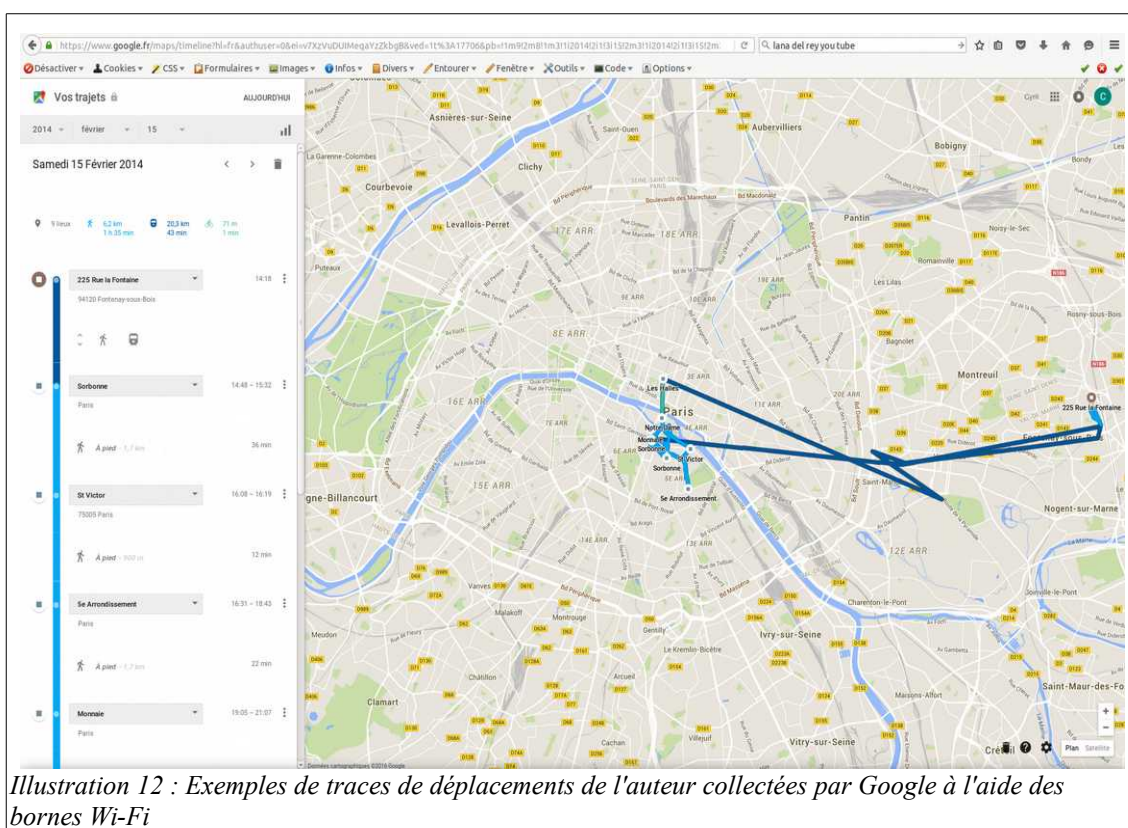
https://www.google.fr/maps/timeline?hl=fr&authuser=0&ei=v7XzVuDUIMegaYzZkbgB&ved=1t%3A17706&pb=!1m9!2m8!1m3!1i2014!2i1!3i15!2m3!1i2014!2i1!3i15!2m

lana del rey you tube

Désactiver Cookies CSS Formulaires Images Infos Divers Entourer Fenêtre Outils Code Options

Vos trajets

AUJOURD'HUI

2014 février 15

Samedi 15 Février 2014

9 lieux 6,2 km 1 h 35 min 20,3 km 43 min 71 m 1 min

225 Rue la Fontaine 14:18
94120 Fontenay-sous-Bois

Sorbonne 14:48 – 15:32
Paris

À pied 1,7 km 36 min

St Victor 16:08 – 16:19
75005 Paris

À pied 900 m 12 min

5e Arrondissement 16:31 – 18:43
Paris

À pied 1,7 km 22 min

Monnaie 19:05 – 21:07
Paris

Asnières-sur-Seine Saint-Ouen Aubervilliers Bobigny Bondy Clichy La Garenne-Colombes Courbevoie Levallois-Perret Pantin Noisy-le-Sec Puteaux 17E ARR 18E ARR 19E ARR Romainville Les Lilas Rosny-sous-Bois Bagnolet 8E ARR Montreuil Les Halles Paris 16E ARR 225 Rue la Fontaine Notre-Dame Monnaie Sorbonne St Victor Sorbonne 5e Arrondissement 15E ARR gne-Billancourt Nogent-sur-Marne 12E ARR 13E ARR Vanves Malakoff Montrouge Gentilly Charenton-le-Pont Joinville-le-Pont Ivry-sur-Seine Le Kremlin-Bicêtre Meudon Arcueil Châtillon Clamart Saint-Maur-des-Fo Maisons-Alfort Cachan Villejuif Vitry-sur-Seine Créteil Plan Satellite Données cartographiques ©2016 Google

Illustration 12 : Exemples de traces de déplacements de l'auteur collectées par Google à l'aide des bornes Wi-Fi